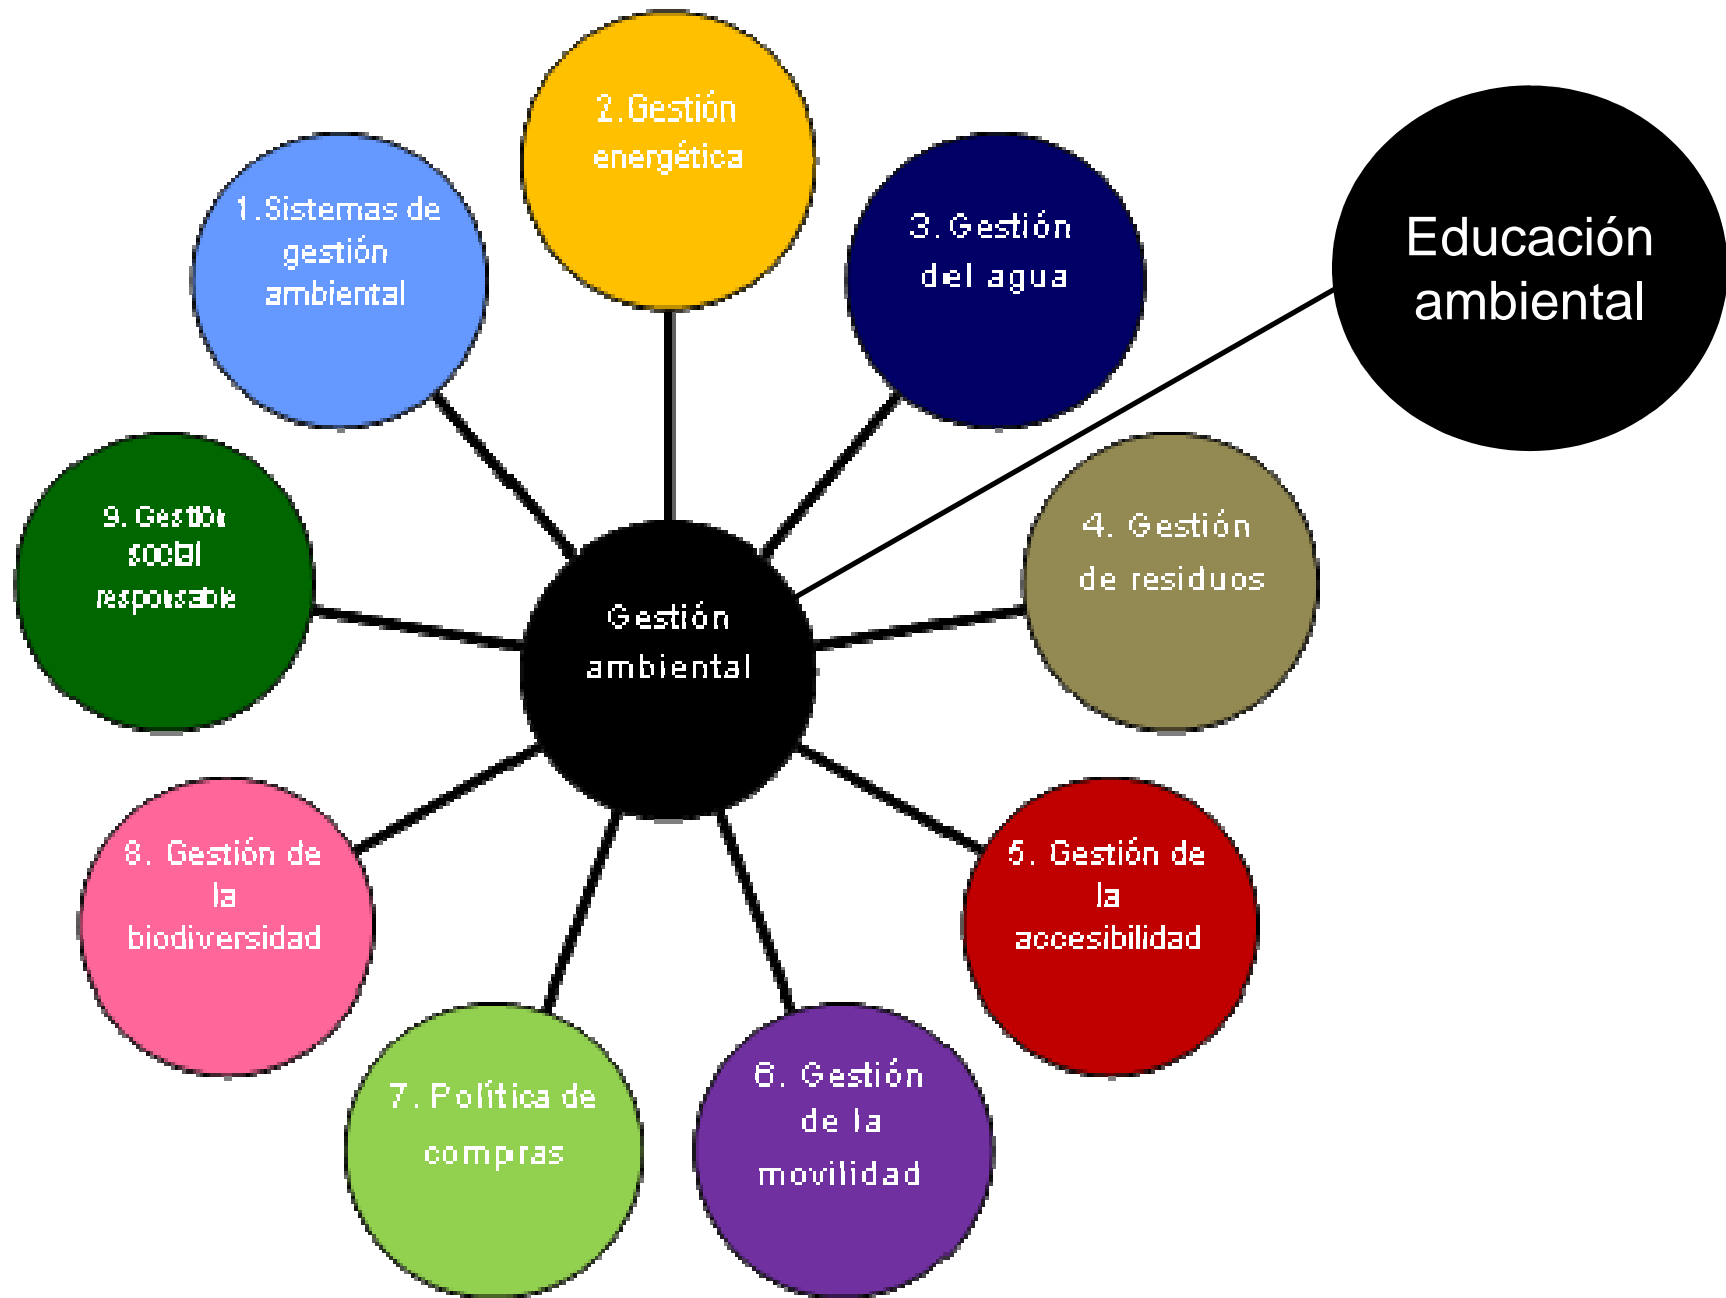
2.Gestión energética

1.Sistemas de gestión ambiental

3. Gestión del agua

Educación ambiental

9. Gestión social responsable

Gestión ambiental

4. Gestión de residuos

8. Gestión de la biodiversidad

5. Gestión de la accesibilidad

7. Política de compras

6. Gestión de la movilidad